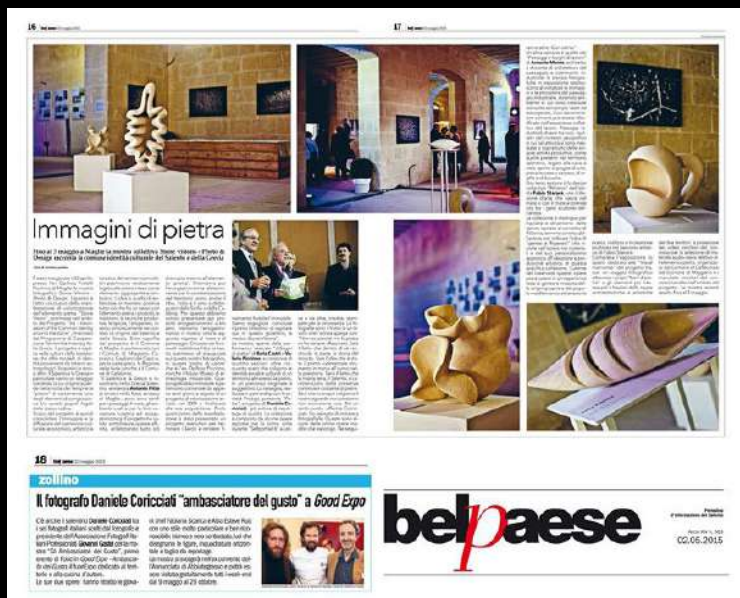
16

17

Immagini di pietra

Fino al 7 maggio a Nardò la mostra collettiva "Stone visions - Il Parco di Ursaggi racconta la comunanza culturale del Salento e della Lucania"

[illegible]

18

zollino

Il fotografo Daniele Coricciati "ambasciatore del gusto" a Good Expo

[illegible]

belpaese

02.05.2015